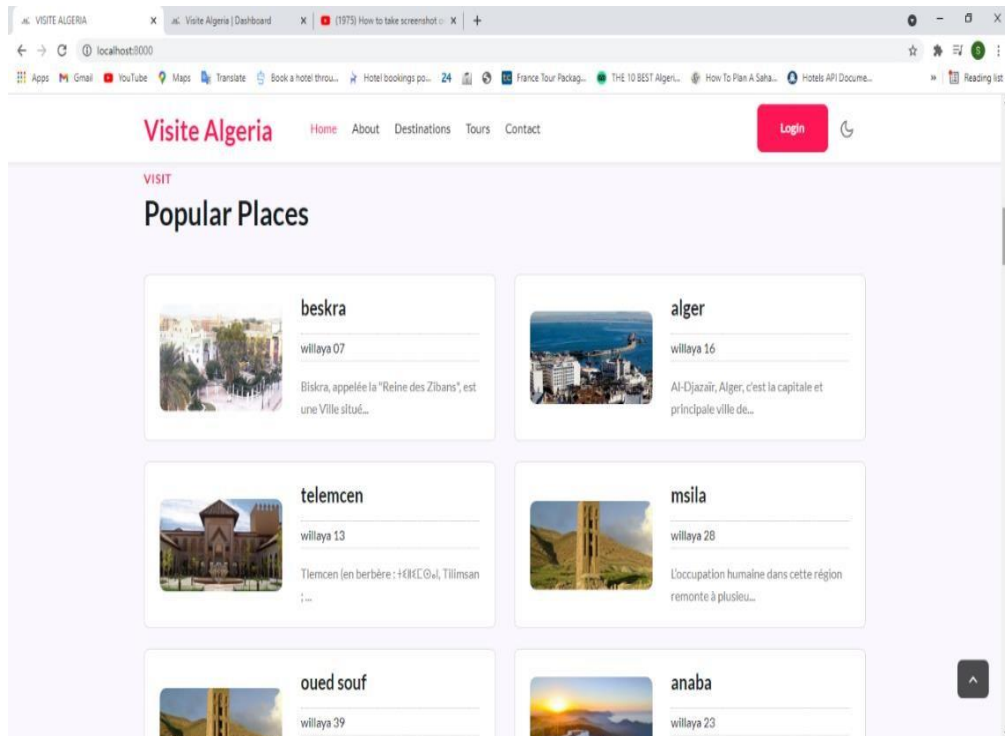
VISITE ALGERIA × Visite Algeria | Dashboard × (1975) How to take screenshot o × +

localhost:8000

Apps Gmail YouTube Maps Translate Book a hotel throu... Hotel bookings po... 24 France Tour Packag... THE 10 BEST Algeri... How To Plan A Saha... Hotels API Docume... » Reading list

Visite Algeria Home About Destinations Tours Contact Login

VISIT

Popular Places

beskra

willaya 07

Biskra, appelée la "Reine des Zibans", est une Ville situé...

alger

willaya 16

Al-Djazaïr, Alger, c'est la capitale et principale ville de...

telemcen

willaya 13

Tlemcen (en berbère : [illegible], Tilimsan ;...

msila

willaya 28

L'occupation humaine dans cette région remonte à plusieu...

oued souf

willaya 39

anaba

willaya 23